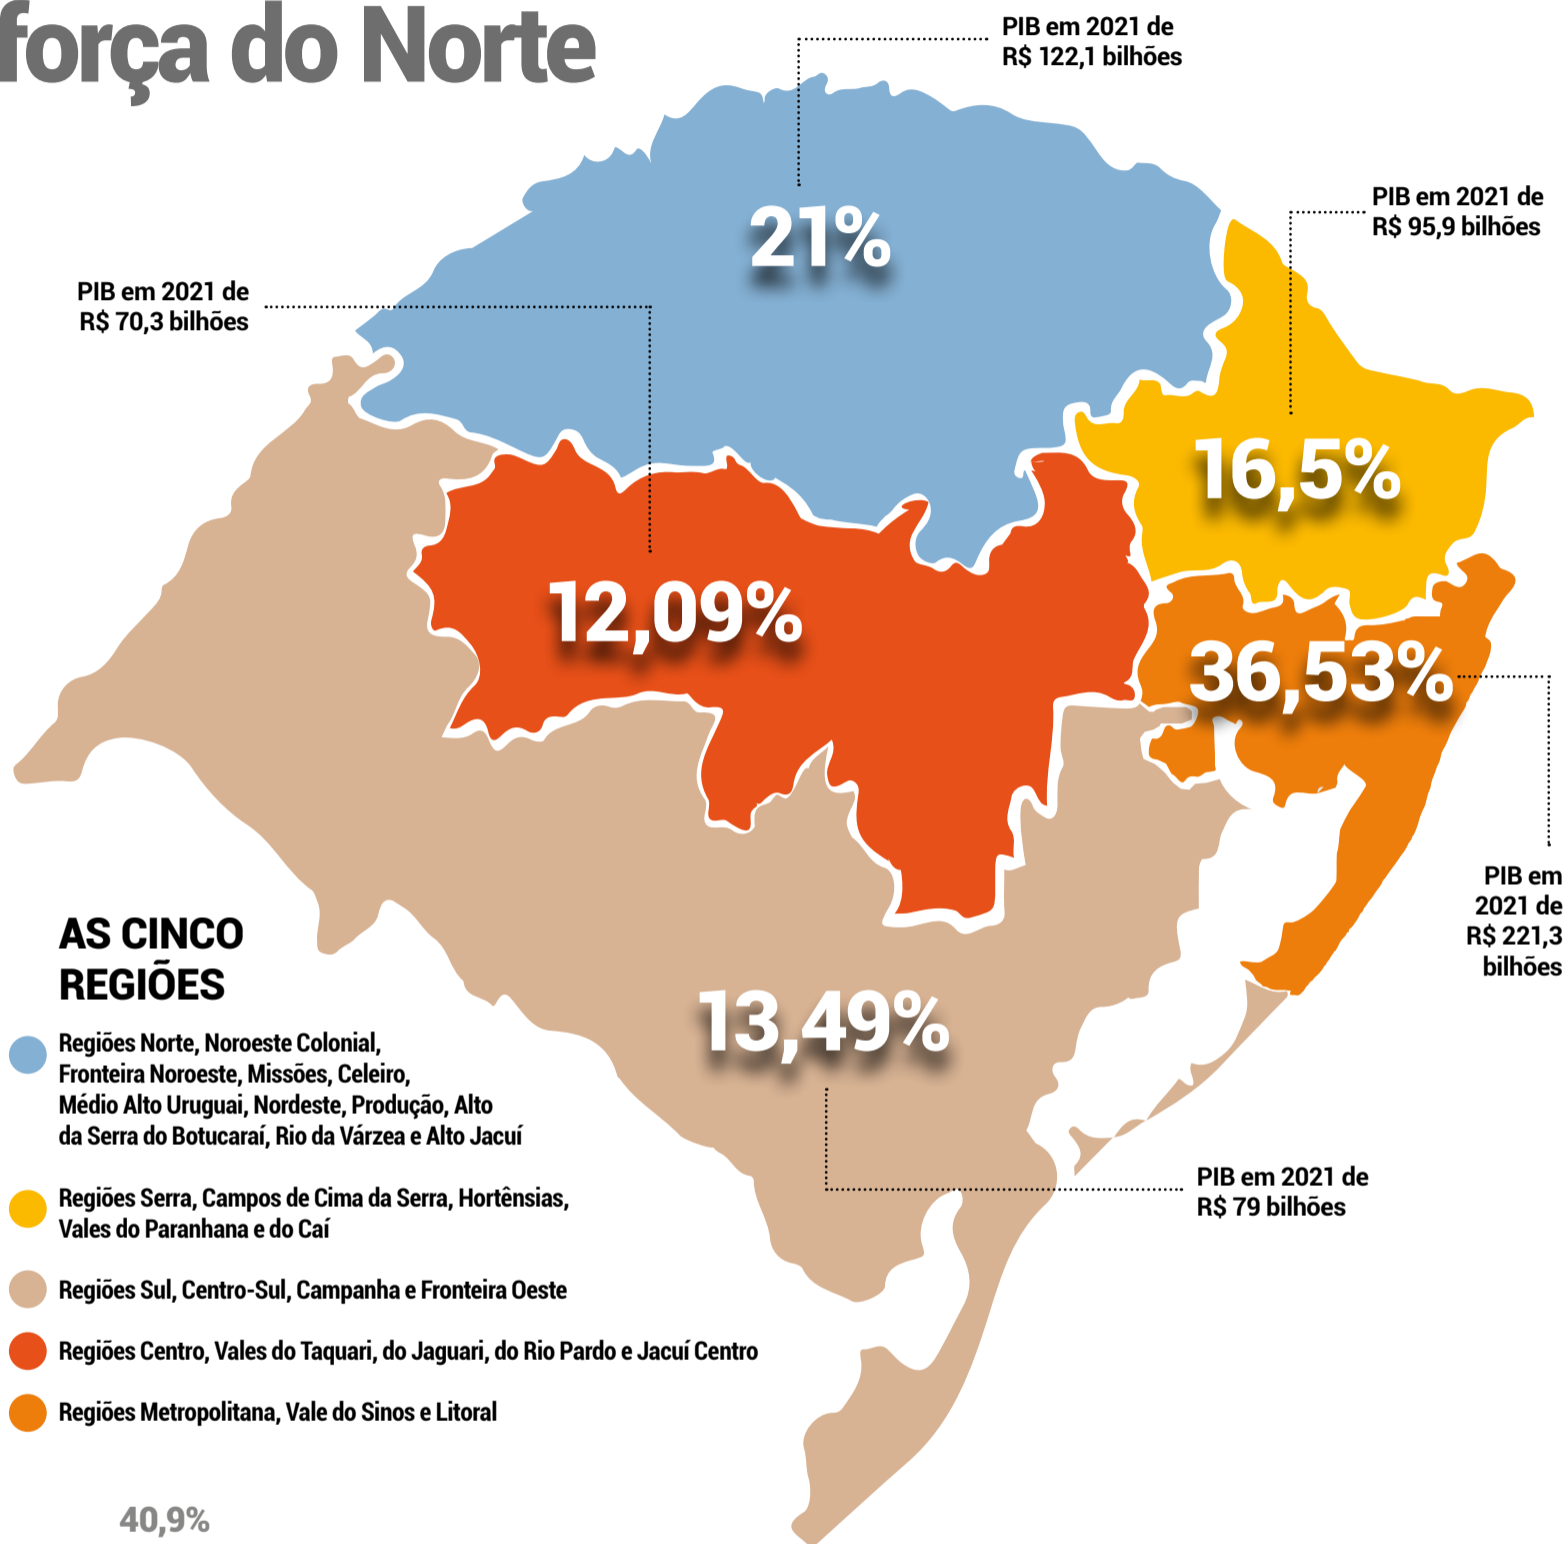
força do Norte

PIB em 2021 de R$ 122,1 bilhões

21%

PIB em 2021 de R$ 95,9 bilhões

PIB em 2021 de R$ 70,3 bilhões

16,5%

12,09%

36,53%

PIB em 2021 de R$ 221,3 bilhões

AS CINCO REGIÕES

13,49%

Regiões Norte, Noroeste Colonial, Fronteira Noroeste, Missões, Celeiro, Médio Alto Uruguai, Nordeste, Produção, Alto da Serra do Botucaraí, Rio da Várzea e Alto Jacuí

PIB em 2021 de R$ 79 bilhões

Regiões Serra, Campos de Cima da Serra, Hortênsias, Vales do Paranhana e do Caí

Regiões Sul, Centro-Sul, Campanha e Fronteira Oeste

Regiões Centro, Vales do Taquari, do Jaguari, do Rio Pardo e Jacuí Centro

Regiões Metropolitana, Vale do Sinos e Litoral

40,9%